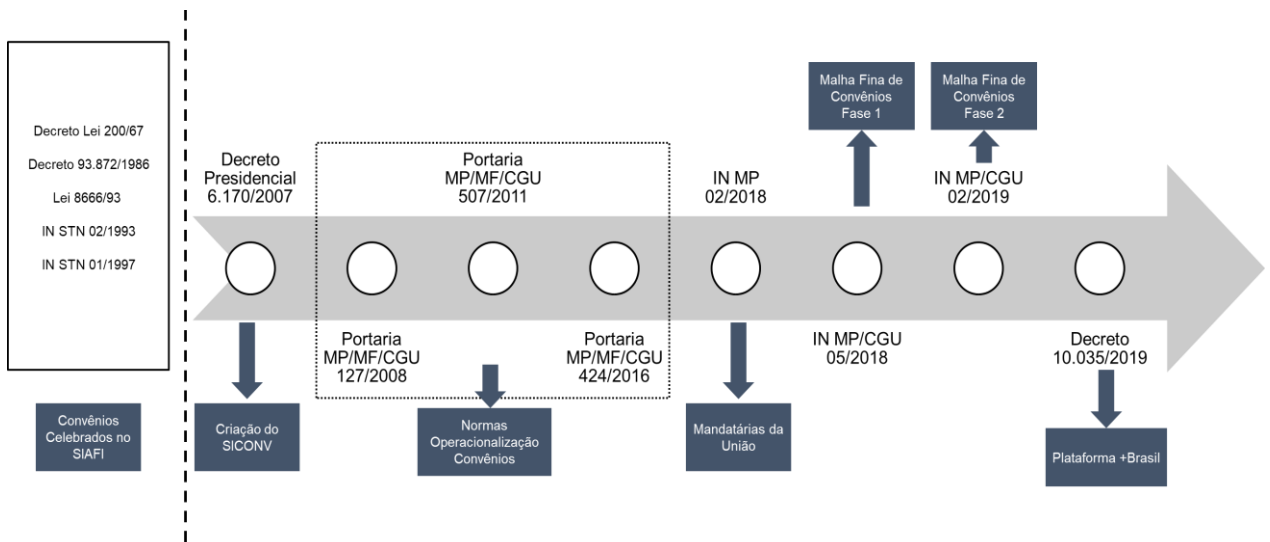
Decreto Lei 200/67

Decreto 93.872/1986

Lei 8666/93

IN STN 02/1993

IN STN 01/1997

Convênios Celebrados no SIAFI

Decreto Presidencial 6.170/2007

Criação do SICONV

Portaria MP/MF/CGU 507/2011

Portaria MP/MF/CGU 127/2008

Portaria MP/MF/CGU 424/2016

Normas Operacionalização Convênios

IN MP 02/2018

Mandatárias da União

Malha Fina de Convênios Fase 1

IN MP/CGU 05/2018

Malha Fina de Convênios Fase 2

IN MP/CGU 02/2019

Decreto 10.035/2019

Plataforma +Brasil